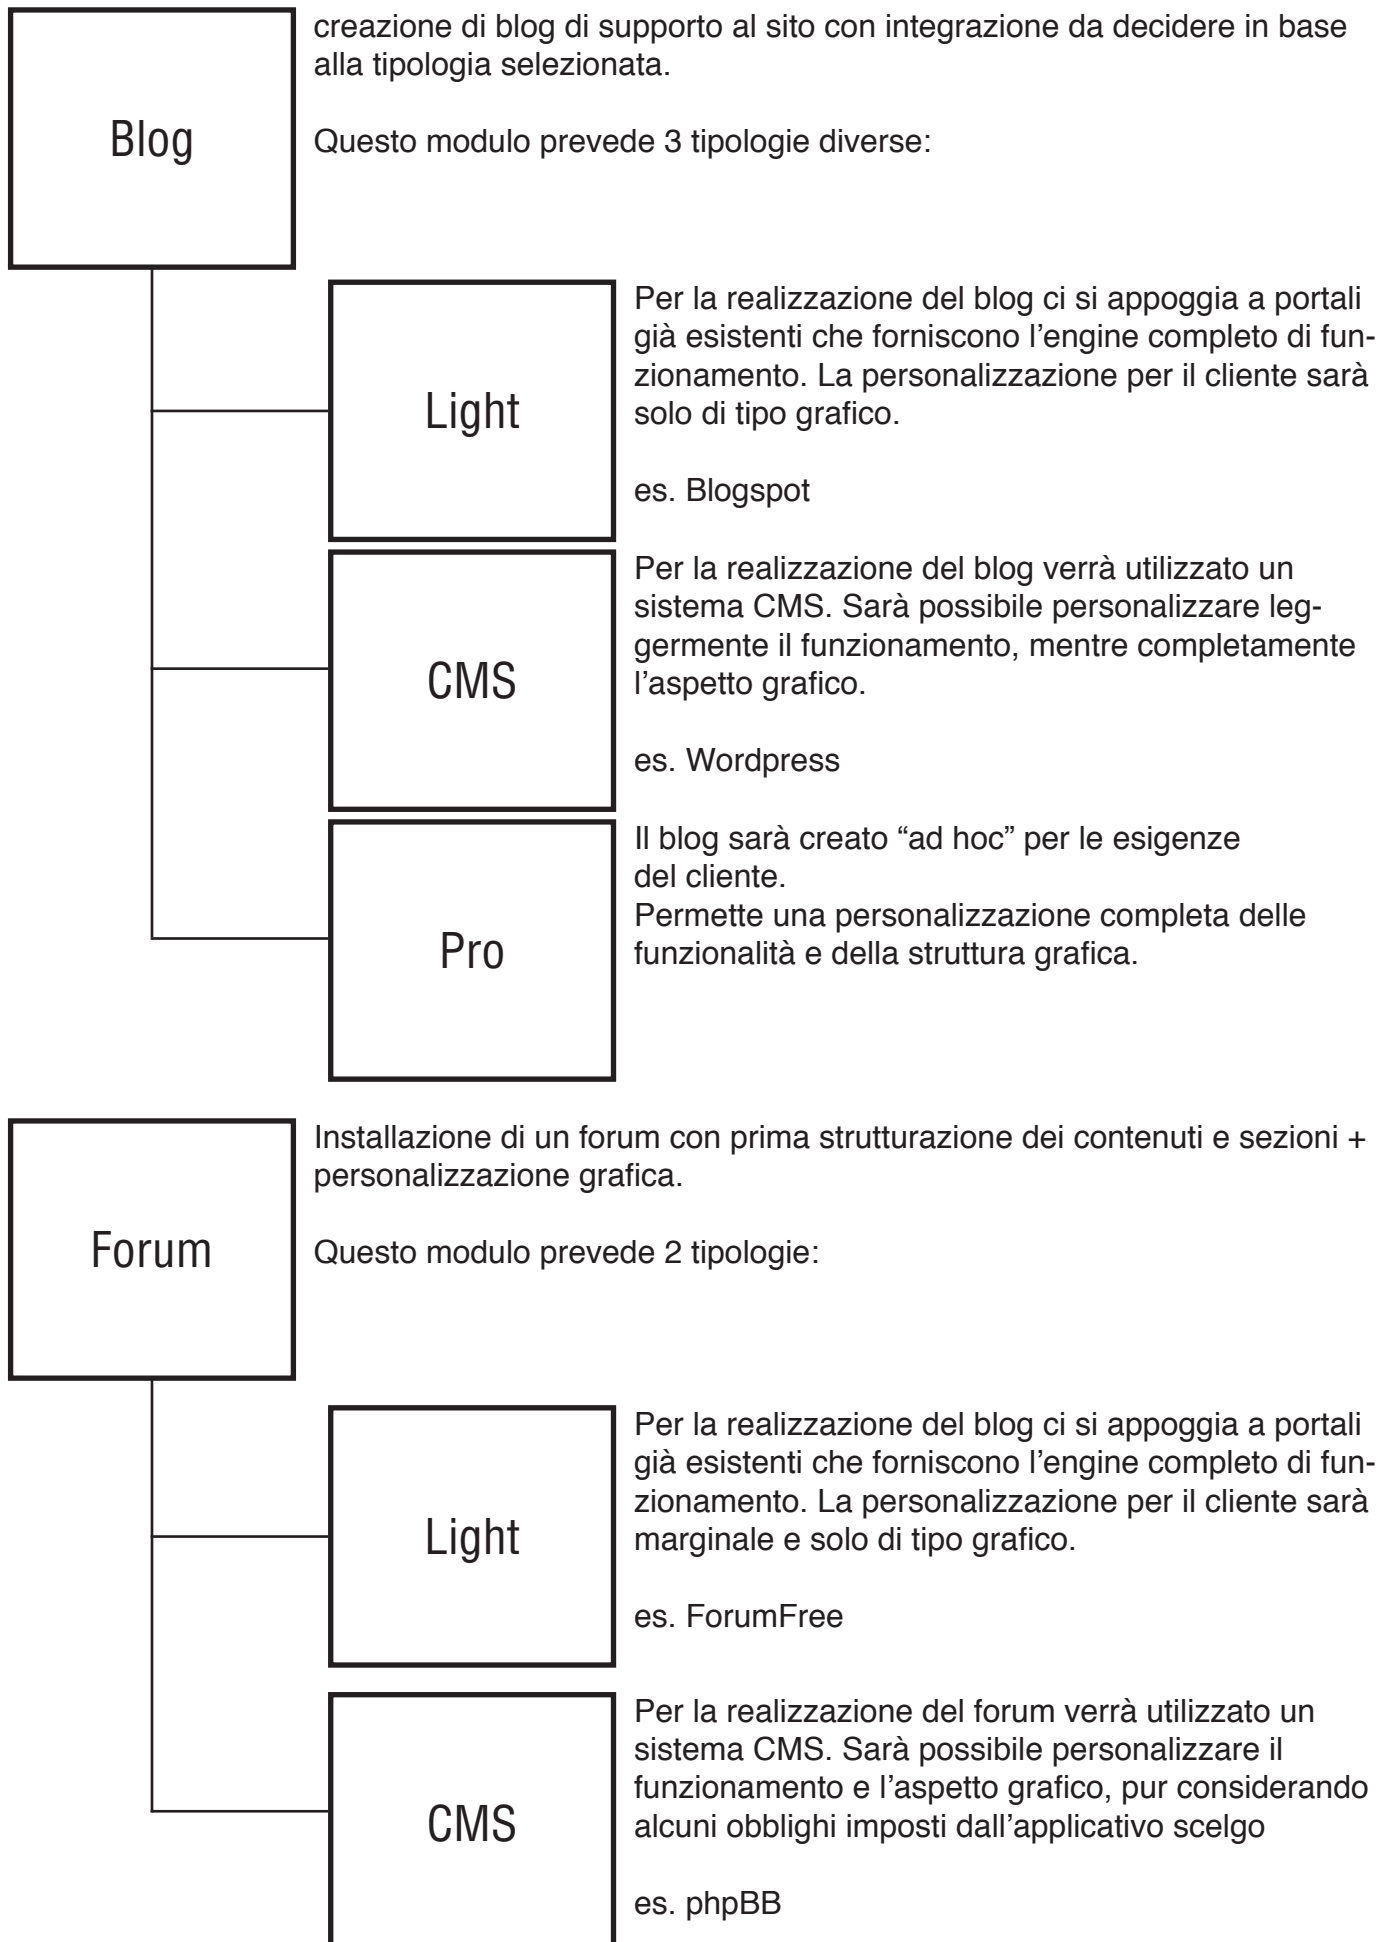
Blog

creazione di blog di supporto al sito con integrazione da decidere in base alla tipologia selezionata.

Questo modulo prevede 3 tipologie diverse:

Light

Per la realizzazione del blog ci si appoggia a portali già esistenti che forniscono l'engine completo di funzionamento. La personalizzazione per il cliente sarà solo di tipo grafico.

es. Blogspot

CMS

Per la realizzazione del blog verrà utilizzato un sistema CMS. Sarà possibile personalizzare leggermente il funzionamento, mentre completamente l'aspetto grafico.

es. Wordpress

Pro

Il blog sarà creato "ad hoc" per le esigenze del cliente.
Permette una personalizzazione completa delle funzionalità e della struttura grafica.

Forum

Installazione di un forum con prima strutturazione dei contenuti e sezioni + personalizzazione grafica.

Questo modulo prevede 2 tipologie:

Light

Per la realizzazione del blog ci si appoggia a portali già esistenti che forniscono l'engine completo di funzionamento. La personalizzazione per il cliente sarà marginale e solo di tipo grafico.

es. ForumFree

CMS

Per la realizzazione del forum verrà utilizzato un sistema CMS. Sarà possibile personalizzare il funzionamento e l'aspetto grafico, pur considerando alcuni obblighi imposti dall'applicativo scelgo

es. phpBB